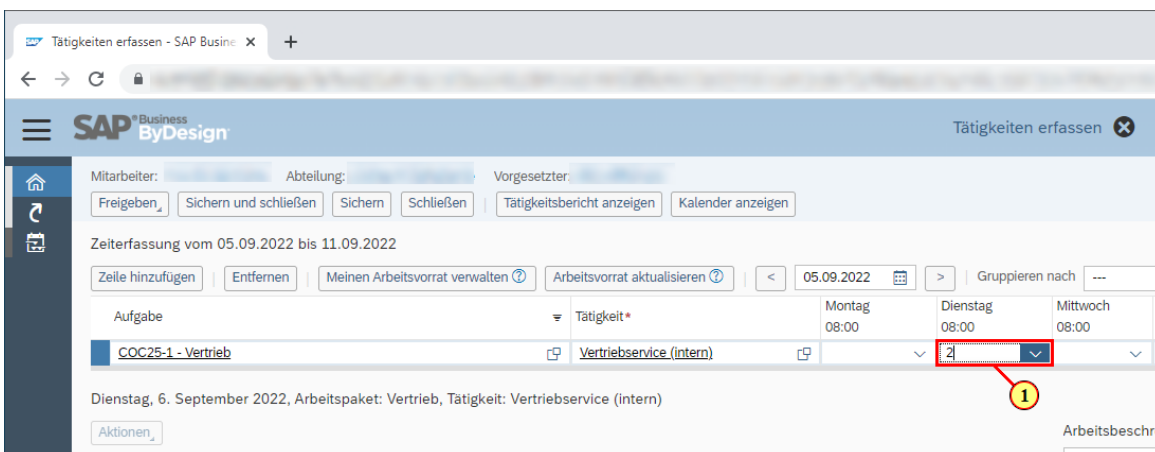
Tätigkeiten erfassen - SAP Busine ×
+

SAP Business ByDesign

Tätigkeiten erfassen

Mitarbeiter: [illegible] Abteilung: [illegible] Vorgesetzter: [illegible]

Freigeben | Sichern und schließen | Sichern | Schließen | Tätigkeitsbericht anzeigen | Kalender anzeigen

Zeiterfassung vom 05.09.2022 bis 11.09.2022

Zeile hinzufügen | Entfernen | Meinen Arbeitsvorrat verwalten | Arbeitsvorrat aktualisieren | < | 05.09.2022 | > | Gruppieren nach | ---

| Aufgabe | Tätigkeit* | Montag 08:00 | Dienstag 08:00 | Mittwoch 08:00 |
|---|---|---|---|---|
| COC25-1 - Vertrieb | Vertriebservice (intern) | | 2 | |

1

Dienstag, 6. September 2022, Arbeitspaket: Vertrieb, Tätigkeit: Vertriebservice (intern)

Aktionen

Arbeitsbeschr